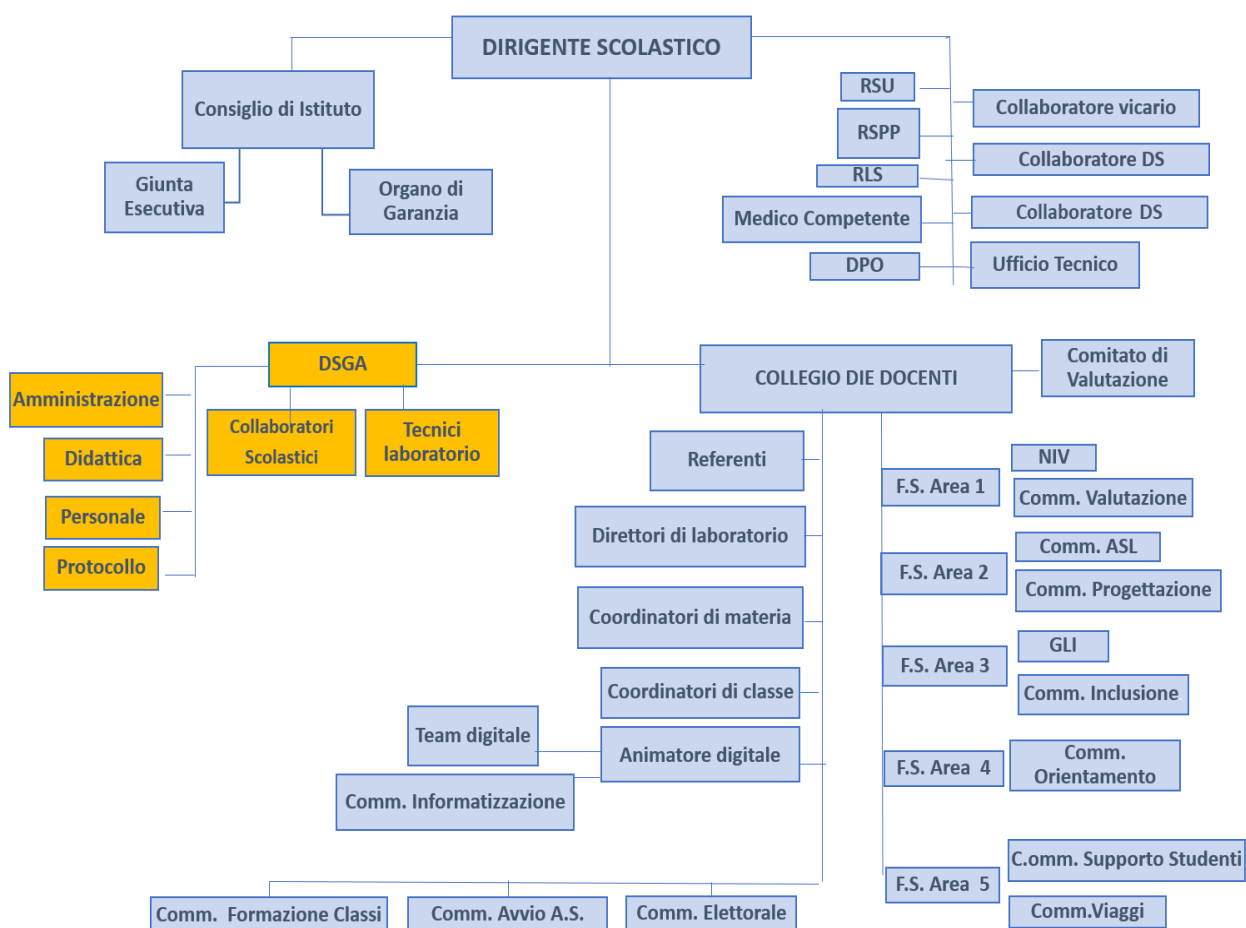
DIRIGENTE SCOLASTICO

Consiglio di Istituto

Giunta Esecutiva

Organo di Garanzia

RSU

RSPP

RLS

Medico Competente

DPO

Collaboratore vicario

Collaboratore DS

Collaboratore DS

Ufficio Tecnico

DSGA

Amministrazione

Didattica

Personale

Protocollo

Collaboratori Scolastici

Tecnici laboratorio

COLLEGIO DIE DOCENTI

Comitato di Valutazione

Referenti

Direttori di laboratorio

Coordinatori di materia

Coordinatori di classe

Team digitale

Animatore digitale

Comm. Informatizzazione

F.S. Area 1

NIV

Comm. Valutazione

F.S. Area 2

Comm. ASL

Comm. Progettazione

F.S. Area 3

GLI

Comm. Inclusione

F.S. Area 4

Comm. Orientamento

F.S. Area 5

C.omm. Supporto Studenti

Comm.Viaggi

Comm. Formazione Classi

Comm. Avvio A.S.

Comm. Elettorale